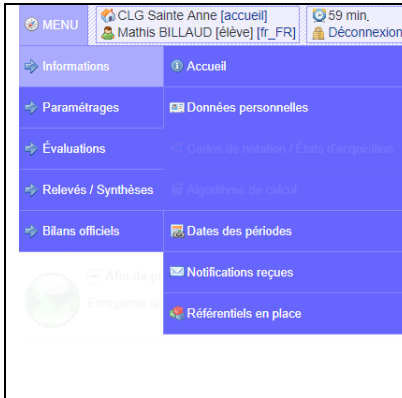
MENU
CLG Sainte Anne [accueil]
Mathis BILLAUD [élève] [fr_FR]
59 min.
Déconnexion

Informations
Paramétrages
Évaluations
Relevés / Synthèses
Bilans officiels

Accueil
Données personnelles
Codes de notation / États d'acquisition
Algorithme de calcul
Dates des périodes
Notifications reçues
Référentiels en place

Afin de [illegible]
Enregistrer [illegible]